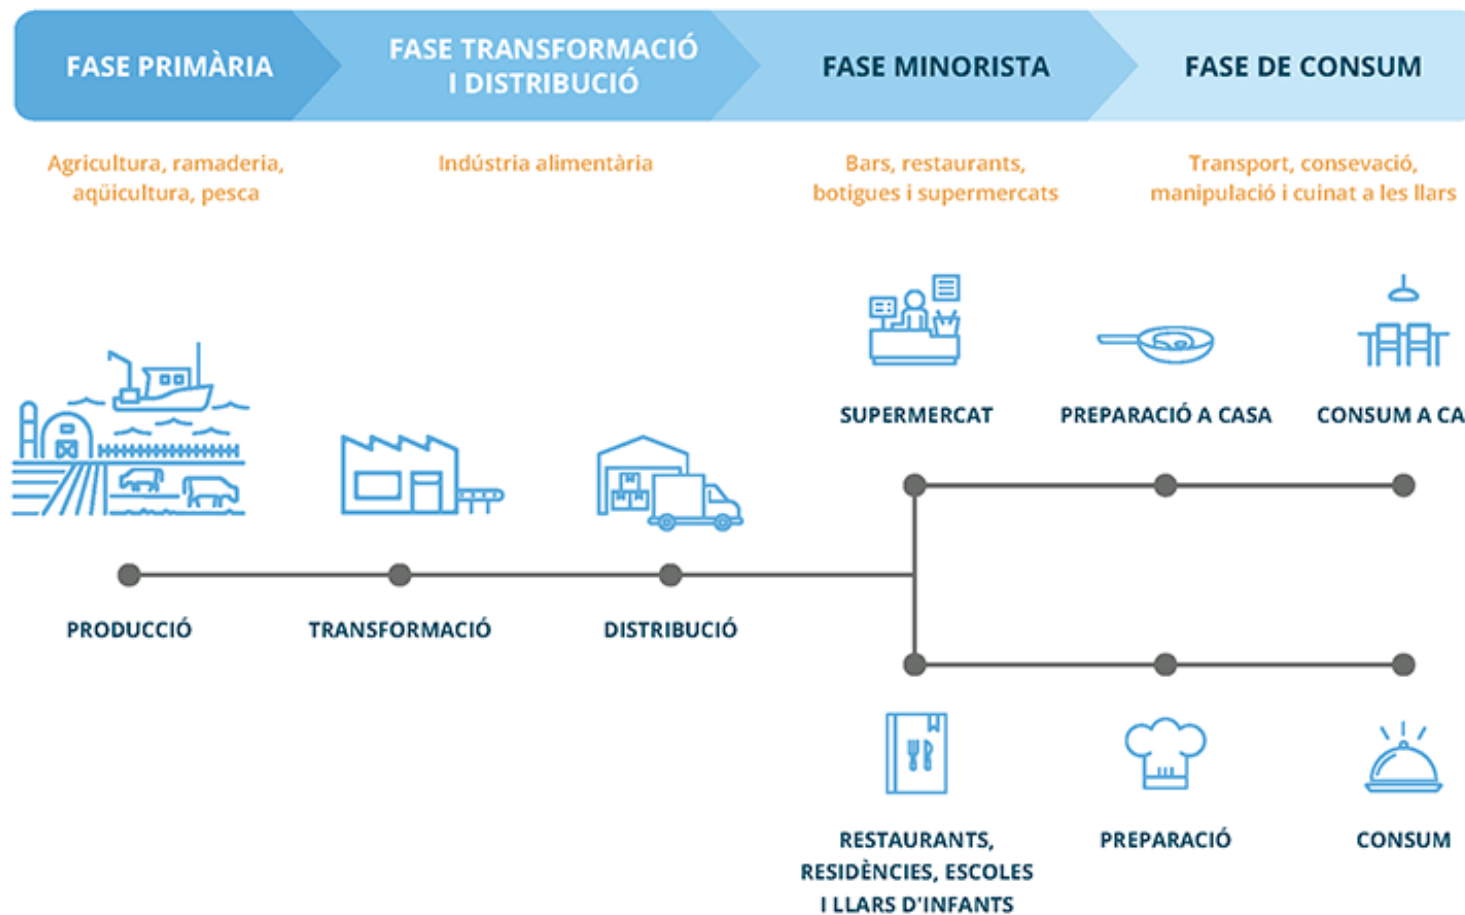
FASE PRIMÀRIA

FASE TRANSFORMACIÓ I DISTRIBUCIÓ

FASE MINORISTA

FASE DE CONSUM

Agricultura, ramaderia, aqüicultura, pesca

Indústria alimentària

Bars, restaurants, botigues i supermercats

Transport, consevació, manipulació i cuinat a les llars

SUPERMERCAT

PREPARACIÓ A CASA

CONSUM A CA

PRODUCCIÓ

TRANSFORMACIÓ

DISTRIBUCIÓ

RESTAURANTS, RESIDÈNCIES, ESCOLES I LLARS D'INFANTS

PREPARACIÓ

CONSUM